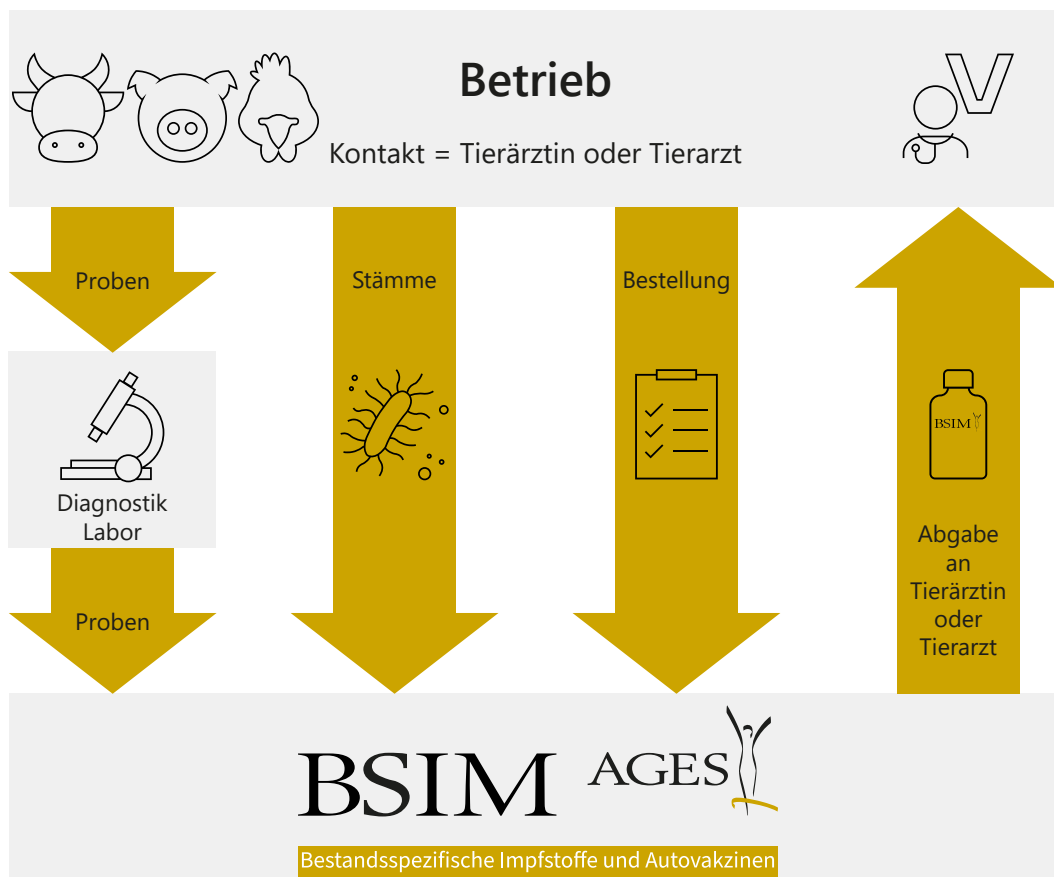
Betrieb

Kontakt = Tierärztin oder Tierarzt

V

Proben

Diagnostik Labor

Proben

Stämme

Bestellung

BSIM

Abgabe an Tierärztin oder Tierarzt

BSIM AGES

Bestandsspezifische Impfstoffe und Autovakzinen